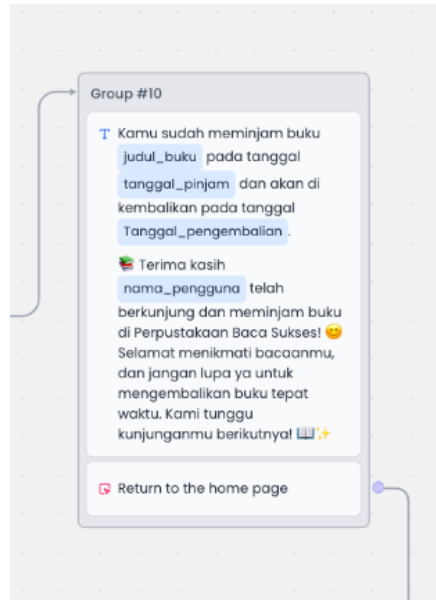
Group #10

Kamu sudah meminjam buku judul_buku pada tanggal tanggal_pinjam dan akan di kembalikan pada tanggal Tanggal_pengembalian.

📚 Terima kasih nama_pengguna telah berkunjung dan meminjam buku di Perpustakaan Baca Sukses! 😊 Selamat menikmati bacaanmu, dan jangan lupa ya untuk mengembalikan buku tepat waktu. Kami tunggu kunjunganmu berikutnya! 📖✨

Return to the home page